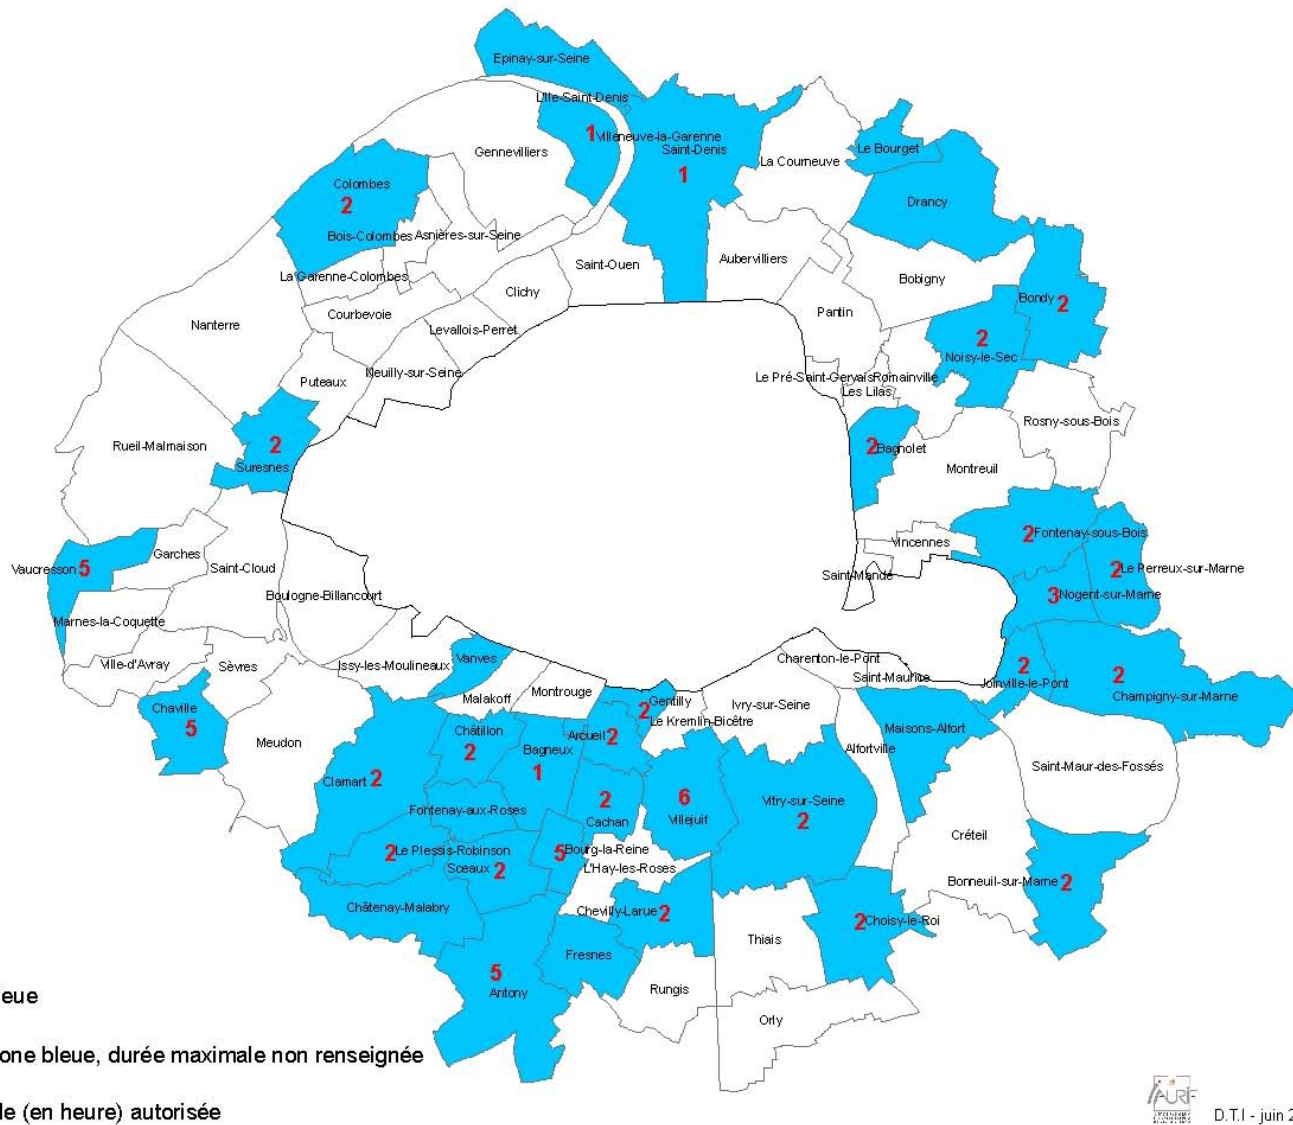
Epinay-sur-Seine
L'Ile-Saint-Denis
1 Villeneuve-la-Garenne
Saint-Denis
1
Gennevilliers
La Courneuve
Le Bourget
Colombes
2
Drancy
Bois-Colombes Asnières-sur-Seine
Aubervilliers
Saint-Ouen
Bobigny
La Garenne-Colombes
Clichy
Bondy 2
Pantin
Nanterre
Courbevoie
Levallois-Perret
2
Noisy-le-Sec
Neuilly-sur-Seine
Le Pré-Saint-Gervais Romainville
Puteaux
Les Lilas
Rosny-sous-Bois
2
Suresnes
Rueil-Malmaison
2 Bagnolet
Montreuil
2 Fontenay-sous-Bois
Vincennes
Garches
Vaucresson 5
Saint-Cloud
2 Le Perreux-sur-Marne
Saint-Mandé
3 Nogent-sur-Marne
Boulogne-Billancourt
Marnes-la-Coquette
Charenton-le-Pont
2
2
Vanves
Ville-d'Avray
Sèvres
Issy-les-Moulineaux
Saint-Maurice
Joinville-le-Pont
Champigny-sur-Marne
Montrouge
Malakoff
Gentilly
2
Chaville
Ivry-sur-Seine
Le Kremlin-Bicêtre
5
Maisons-Alfort
Châtillon
Arcueil 2
Meudon
2
Alfortville
Bagneux
Saint-Maur-des-Fossés
Clamart 2
1
6
2
Vitry-sur-Seine
Fontenay-aux-Roses
Cachan
Villejuif
2
Créteil
2 Le Plessis-Robinson
5 Bourg-la-Reine
Sceaux 2
L'Haÿ-les-Roses
Bonneuil-sur-Marne 2
Châtenay-Malabry
Chevilly-Larue 2
2 Choisy-le-Roi
Thiais
Fresnes
5
Antony
Rungis
Orly
eue
one bleue, durée maximale non renseignée
le (en heure) autorisée
IAURIF
D.T.I - juin 2